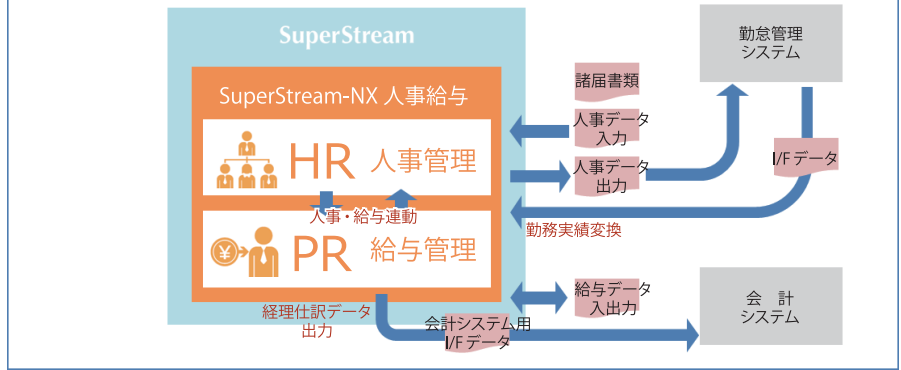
SuperStream

SuperStream-NX 人事給与

HR 人事管理

人事・給与連動

PR 給与管理

経理仕訳データ
出力

諸届書類

人事データ
入力

人事データ
出力

勤怠管理
システム

I/F データ

勤務実績変換

給与データ
入出力

会計システム用
I/F データ

会　計
システム